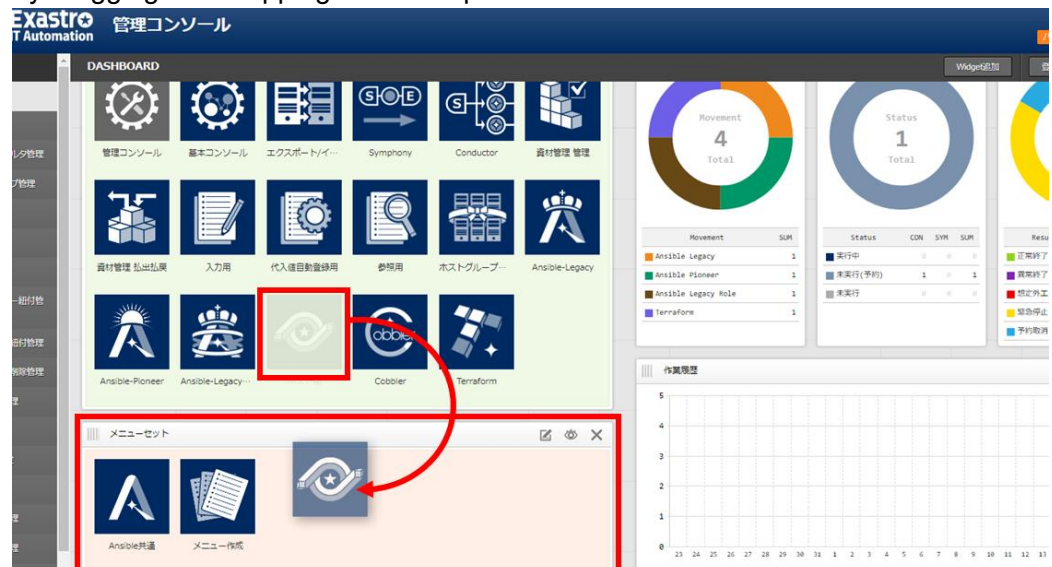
Exastro
IT Automation 管理コンソール

DASHBOARD

Widget追加

ルタ管理
プ管理
ー紐付管
紐付管理
削除管理
理
理
理

管理コンソール　基本コンソール　エクスポート/イ…　Symphony　Conductor　資材管理 管理

資材管理 払出払戻　入力用　代入値自動登録用　参照用　ホストグループ…　Ansible-Legacy

Ansible-Pioneer　Ansible-Legacy…　Cobbler　Terraform

メニューセット

Ansible共通　メニュー作成

Movement
4
Total

Status
1
Total

| Movement | SUM |
|---|---|
| Ansible Legacy | 1 |
| Ansible Pioneer | 1 |
| Ansible Legacy Role | 1 |
| Terraform | 1 |

| Status | CON | SYM | SUM |
|---|---|---|---|
| 実行中 | 0 | 0 | 0 |
| 未実行(予約) | 1 | 0 | 1 |
| 未実行 | 0 | 0 | 0 |

Resu
正常終了
異常終了
想定外エ
緊急停止
予約取消

作業履歴

5
4
3
2
1
0

23 24 25 26 27 28 29 30 31 1 2 3 4 5 6 7 8 9 10 11 12 13